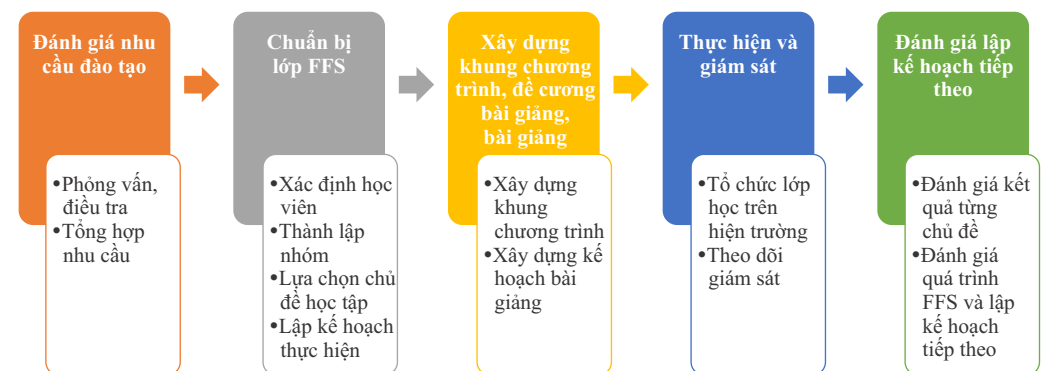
Đánh giá nhu cầu đào tạo

•Phỏng vấn, điều tra
•Tổng hợp nhu cầu

Chuẩn bị lớp FFS

•Xác định học viên
•Thành lập nhóm
•Lựa chọn chủ đề học tập
•Lập kế hoạch thực hiện

Xây dựng khung chương trình, đề cương bài giảng, bài giảng

•Xây dựng khung chương trình
•Xây dựng kế hoạch bài giảng

Thực hiện và giám sát

•Tổ chức lớp học trên hiện trường
•Theo dõi giám sát

Đánh giá lập kế hoạch tiếp theo

•Đánh giá kết quả từng chủ đề
•Đánh giá quá trình FFS và lập kế hoạch tiếp theo